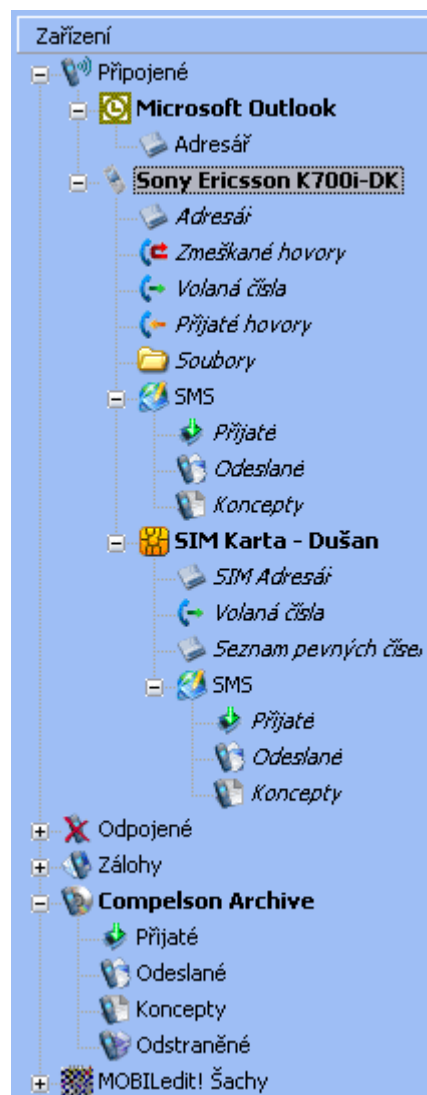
Zařízení

Připojené

Microsoft Outlook

Adresář

Sony Ericsson K700i-DK

Adresář

Zmeškané hovory

Volaná čísla

Přijaté hovory

Soubory

SMS

Přijaté

Odeslané

Koncepty

SIM Karta - Dušan

SIM Adresář

Volaná čísla

Seznam pevných čís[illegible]

SMS

Přijaté

Odeslané

Koncepty

Odpojené

Zálohy

Compelson Archive

Přijaté

Odeslané

Koncepty

Odstraněné

MOBILedit! Šachy